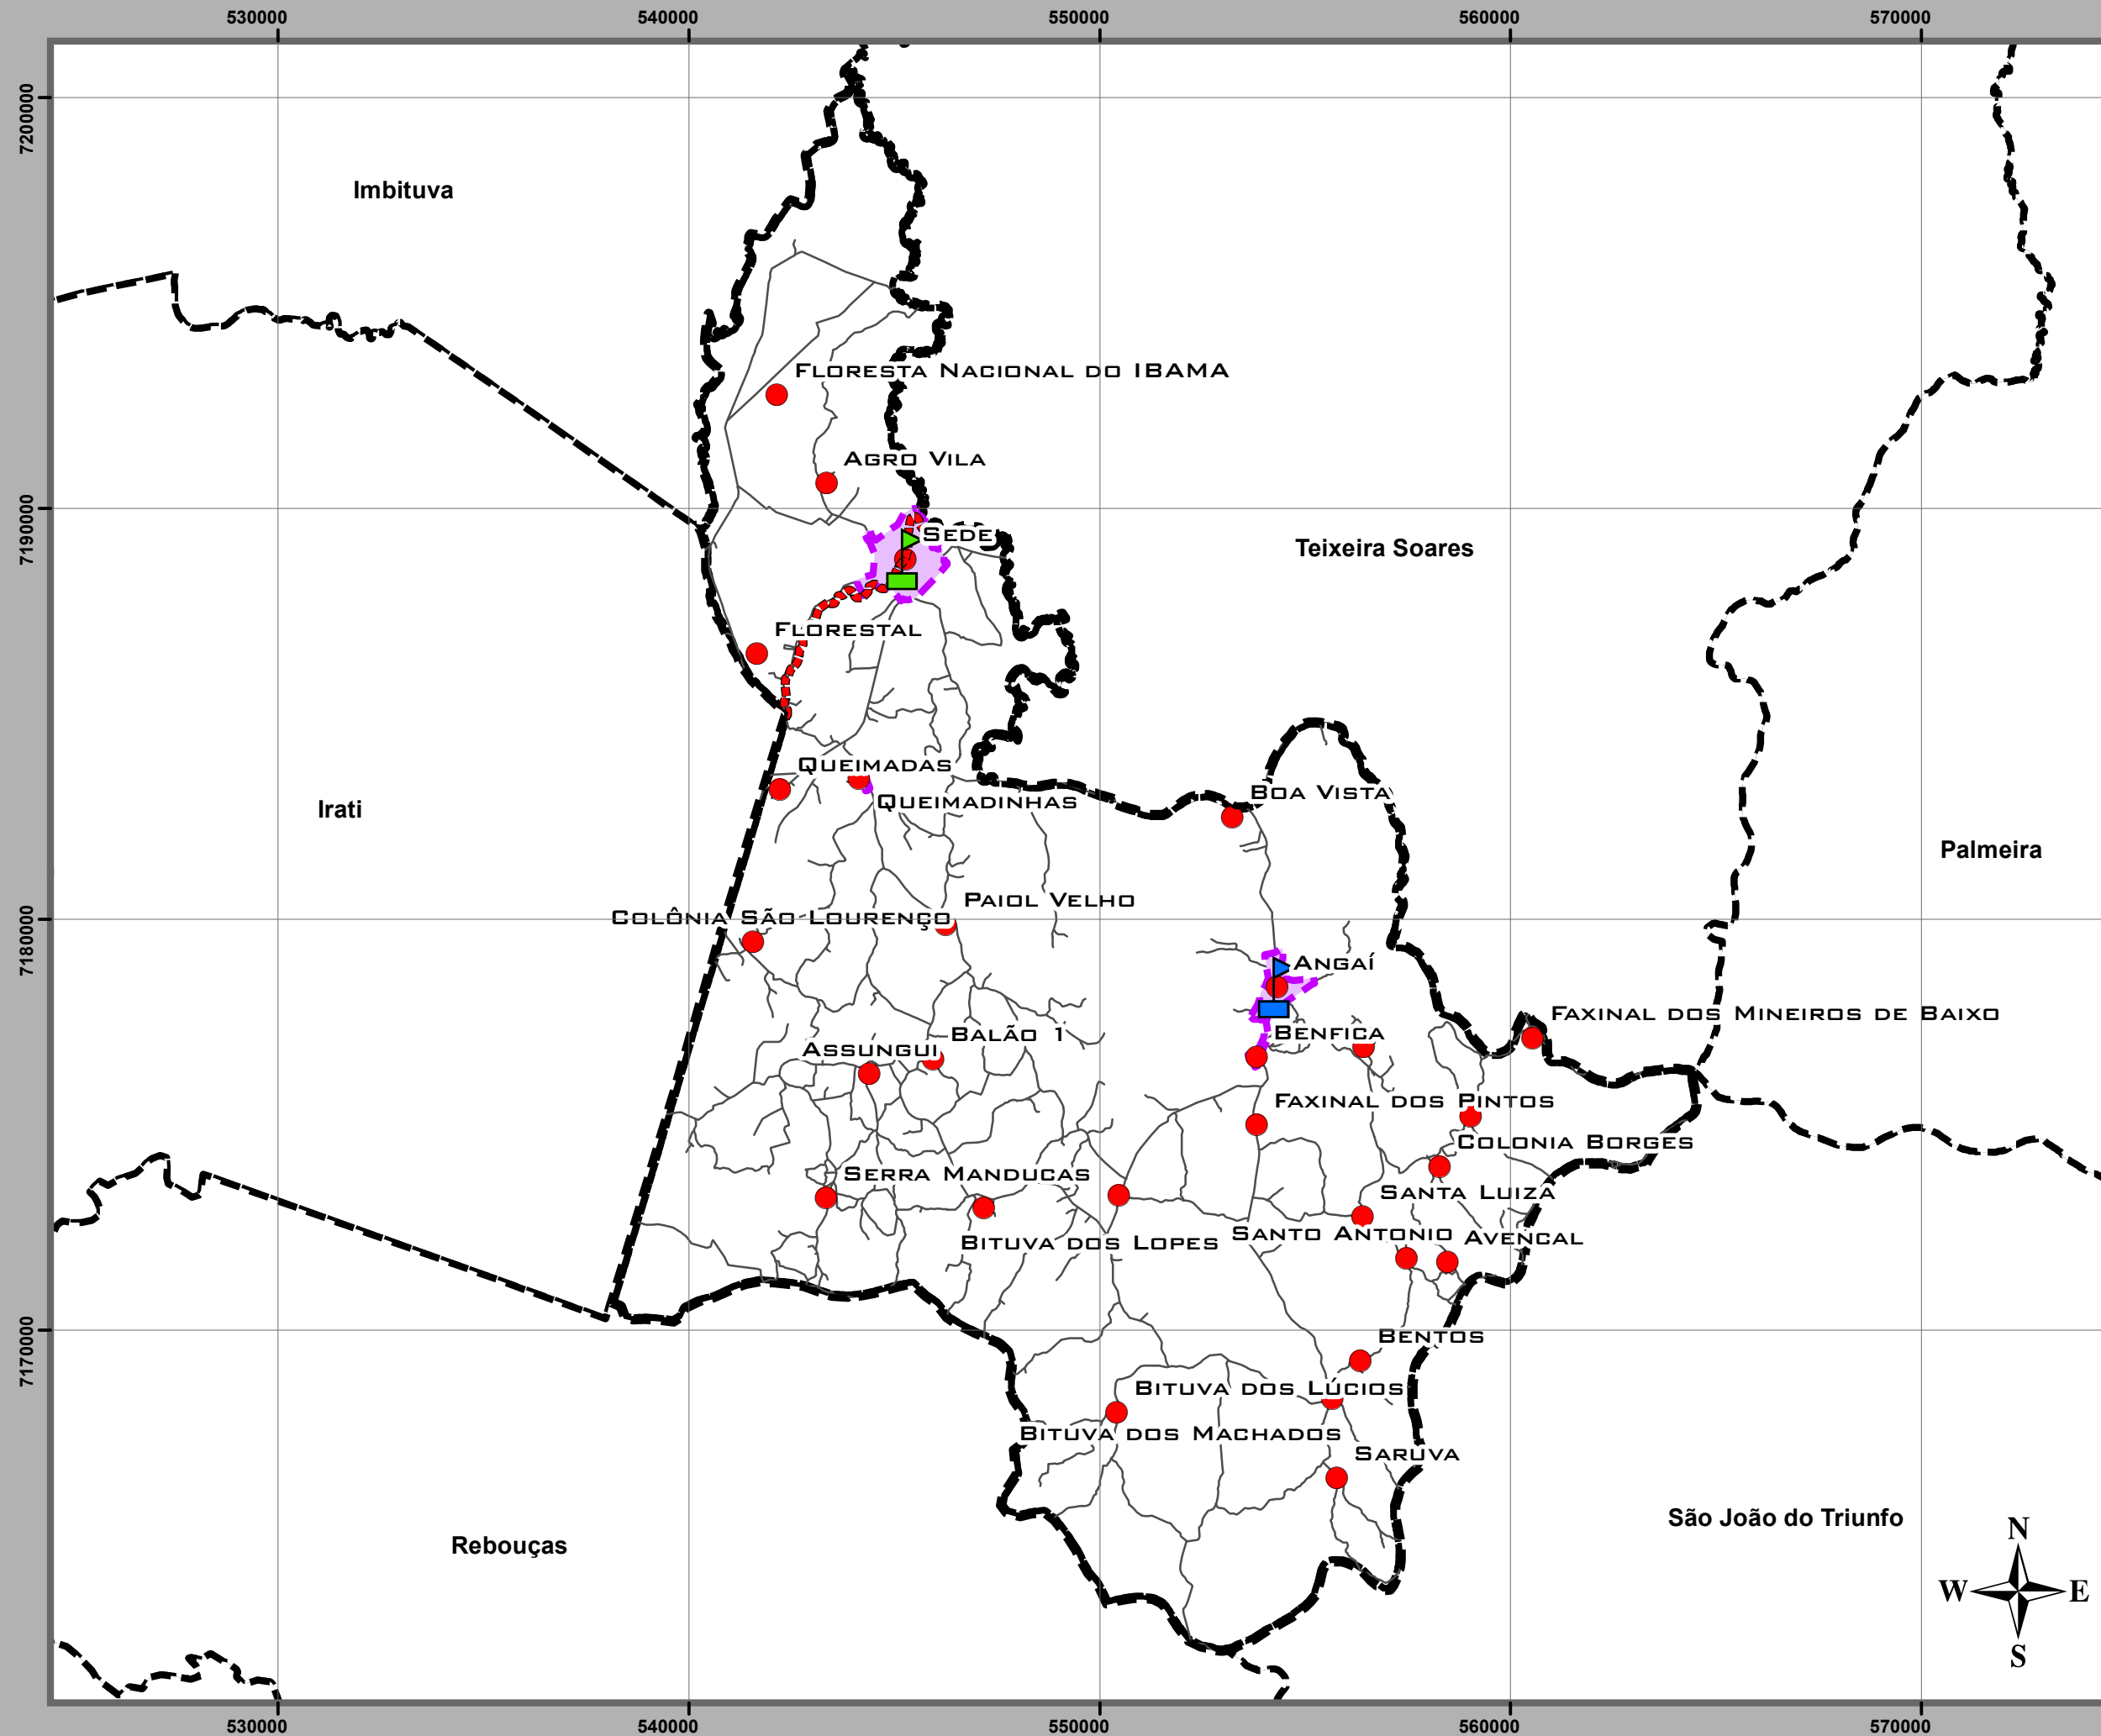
530000 540000 550000 560000 570000

7200000
7190000
7180000
7170000

Imbituva

Floresta Nacional do IBAMA

Agro Vila

Sede

Teixeira Soares

Florestal

Queimadas

Queimadinhas

Irati

Boa Vista

Palmeira

Paiol Velho

Colônia São Lourenço

Angaí

Faxinal dos Mineiros de Baixo

Benfica

Balão 1

Assungui

Faxinal dos Pintos

Colonia Borges

Serra Manducas

Santa Luiza

Santo Antonio

Avencal

Bituva dos Lopes

Bentos

Bituva dos Lúcios

Bituva dos Machados

Saruva

São João do Triunfo

Rebouças

N
W E
S

530000 540000 550000 560000 570000